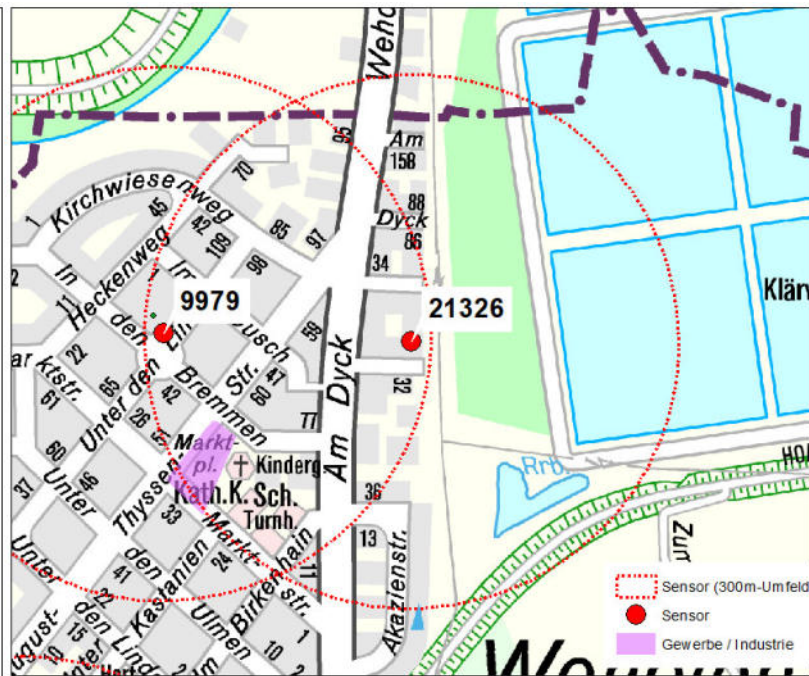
Wehd
Am
158
88
Dyck
86
34
Kirchwiesenweg
45
70
42
109
85
97
95
In
Heckenweg
98
9979
21326
den
Unter den Lin
Bremmen
Str.
Busch
58
47
60
Am Dyck
32
22
Marktstr.
65
61
42
26
77
Markt-
pl.
Kinderg
60
46
Unter
Thyssen
Kath.K.
Sch.
Turnh.
36
37
33
Markt-
str.
13
Unter
den
Kastanien
24
Birkenhain
41
Akazienstr.
Ulmen
22
den Lind
15
20
1
10
Klär
Rh
Zur
Sensor (300m-Umfeld
Sensor
Gewerbe / Industrie